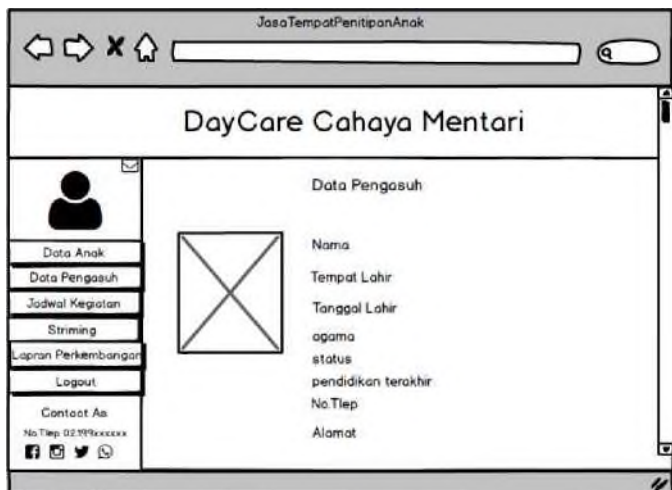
JasaTempatPenitipanAnak

DayCare Cahaya Mentari

Data Anak
Data Pengasuh
Jadwal Kegiatan
Striming
Lapran Perkembangan
Logout

Contact As
No.Tlep 02.199xxxxxx

Data Pengasuh

Nama
Tempat Lahir
Tanggal Lahir
agama
status
pendidikan terakhir
No.Tlep
Alamat